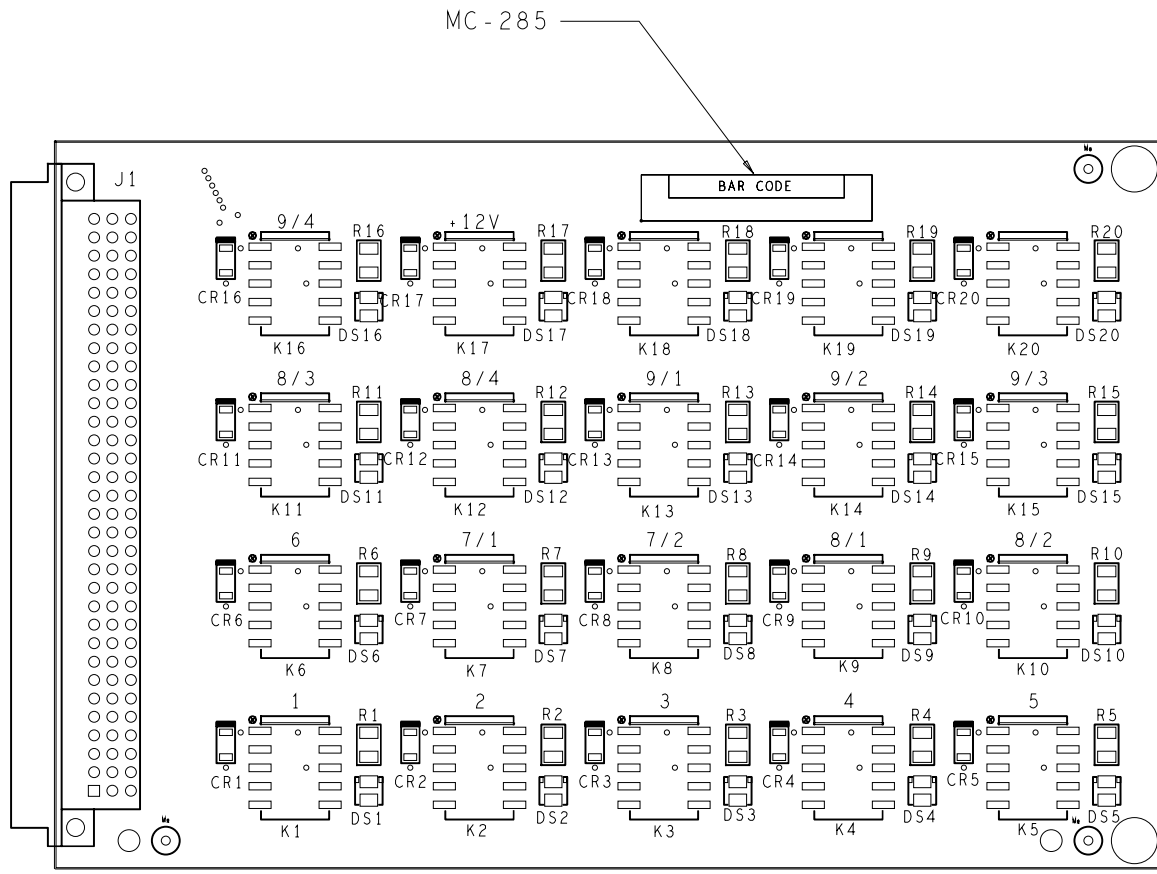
MC-285

J1

BAR CODE

9/4 R16 CR16 K16 DS16
+12V R17 CR17 K17 DS17
R18 CR18 K18 DS18
R19 CR19 K19 DS19
R20 CR20 K20 DS20

8/3 R11 CR11 K11 DS11
8/4 R12 CR12 K12 DS12
9/1 R13 CR13 K13 DS13
9/2 R14 CR14 K14 DS14
9/3 R15 CR15 K15 DS15

6 R6 CR6 K6 DS6
7/1 R7 CR7 K7 DS7
7/2 R8 CR8 K8 DS8
8/1 R9 CR9 K9 DS9
8/2 R10 CR10 K10 DS10

1 R1 CR1 K1 DS1
2 R2 CR2 K2 DS2
3 R3 CR3 K3 DS3
4 R4 CR4 K4 DS4
5 R5 CR5 K5 DS5